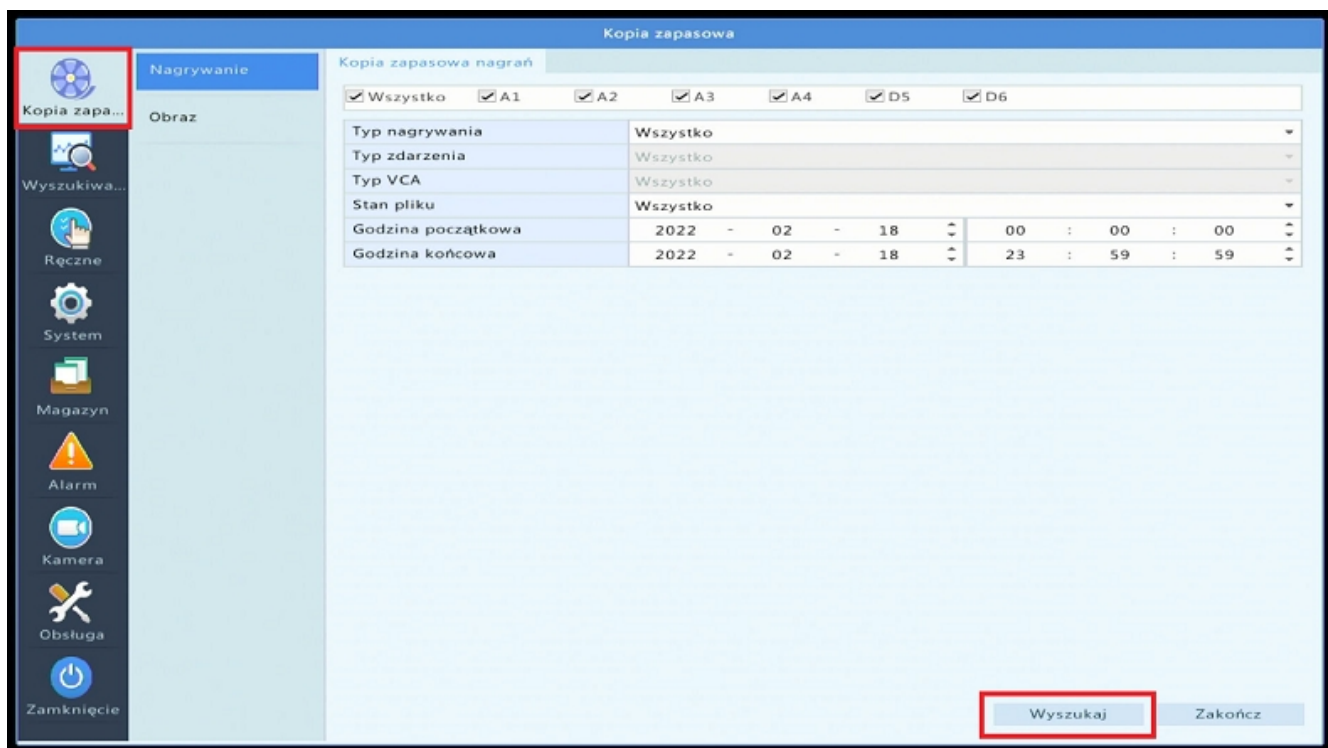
Kopia zapasowa

Kopia zapa...
Wyszukiwa...
Ręczne
System
Magazyn
Alarm
Kamera
Obsługa
Zamknięcie

Nagrywanie
Obraz

Kopia zapasowa nagrań

Wszystko A1 A2 A3 A4 D5 D6

| Typ nagrywania | Wszystko | |
|---|---|---|
| Typ zdarzenia | Wszystko | |
| Typ VCA | Wszystko | |
| Stan pliku | Wszystko | |
| Godzina początkowa | 2022 - 02 - 18 | 00 : 00 : 00 |
| Godzina końcowa | 2022 - 02 - 18 | 23 : 59 : 59 |

Wyszukaj
Zakończ